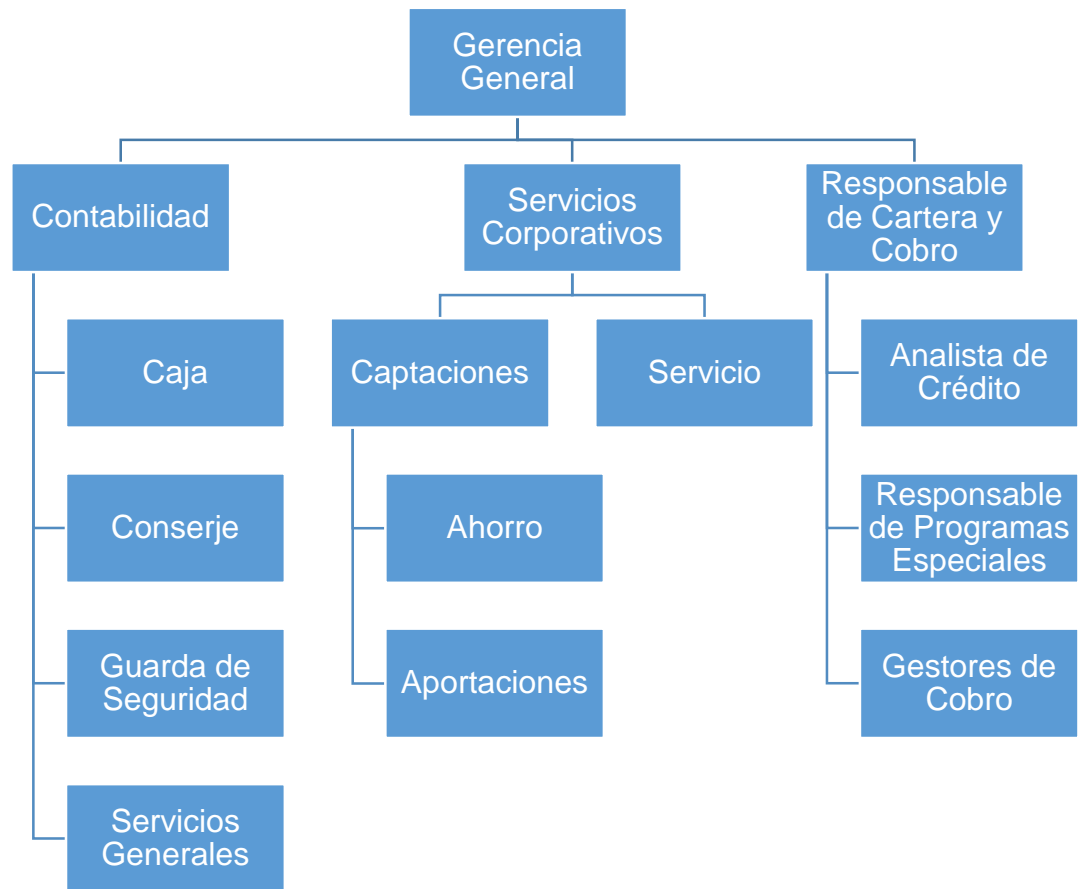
Gerencia General

Contabilidad

Servicios Corporativos

Responsable de Cartera y Cobro

Caja

Conserje

Guarda de Seguridad

Servicios Generales

Captaciones

Servicio

Ahorro

Aportaciones

Analista de Crédito

Responsable de Programas Especiales

Gestores de Cobro